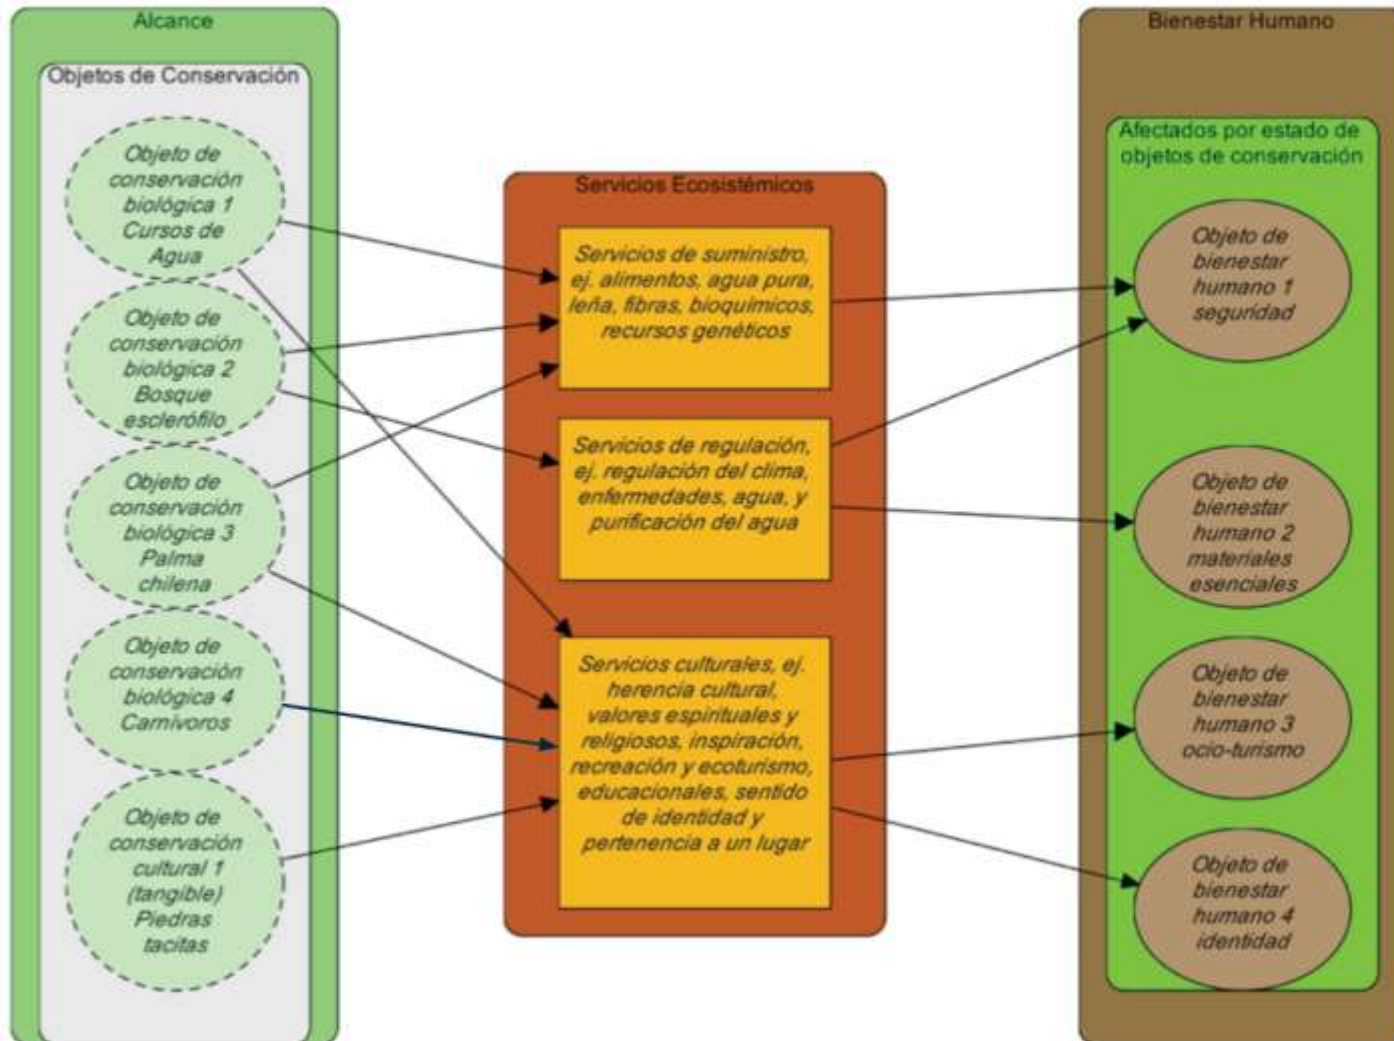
Alcance

Objetos de Conservación

Objeto de conservación biológica 1 Cursos de Agua

Objeto de conservación biológica 2 Bosque esclerófilo

Objeto de conservación biológica 3 Palma chilena

Objeto de conservación biológica 4 Carnívoros

Objeto de conservación cultural 1 (tangible) Piedras tacitas

Servicios Ecosistémicos

Servicios de suministro, ej. alimentos, agua pura, leña, fibras, bioquímicos, recursos genéticos

Servicios de regulación, ej. regulación del clima, enfermedades, agua, y purificación del agua

Servicios culturales, ej. herencia cultural, valores espirituales y religiosos, inspiración, recreación y ecoturismo, educacionales, sentido de identidad y pertenencia a un lugar

Bienestar Humano

Afectados por estado de objetos de conservación

Objeto de bienestar humano 1 seguridad

Objeto de bienestar humano 2 materiales esenciales

Objeto de bienestar humano 3 ocio-turismo

Objeto de bienestar humano 4 identidad